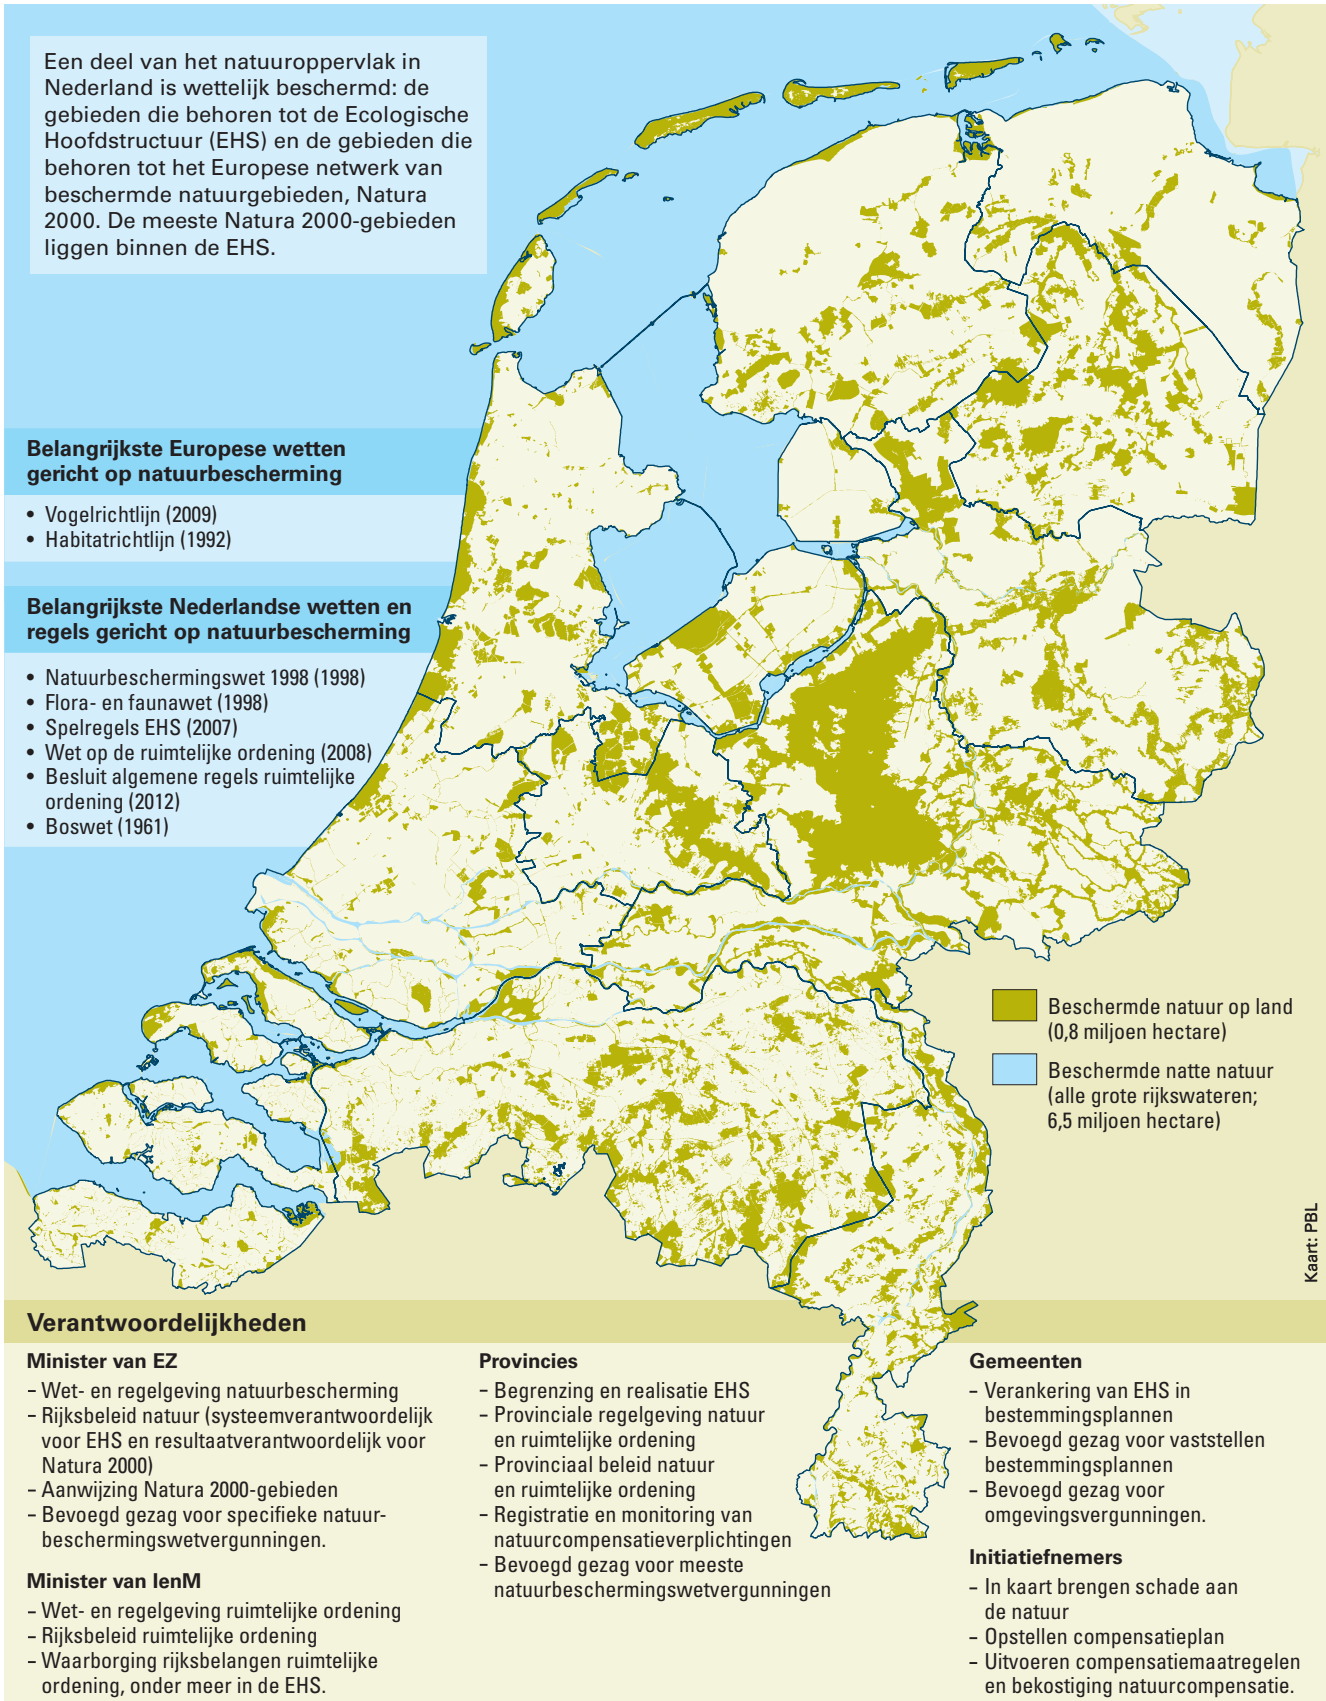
Een deel van het natuuroppervlak in Nederland is wettelijk beschermd: de gebieden die behoren tot de Ecologische Hoofdstructuur (EHS) en de gebieden die behoren tot het Europese netwerk van beschermde natuurgebieden, Natura 2000. De meeste Natura 2000-gebieden liggen binnen de EHS.

Belangrijkste Europese wetten gericht op natuurbescherming

• Vogelrichtlijn (2009)
• Habitatrichtlijn (1992)

Belangrijkste Nederlandse wetten en regels gericht op natuurbescherming

• Natuurbeschermingswet 1998 (1998)
• Flora- en faunawet (1998)
• Spelregels EHS (2007)
• Wet op de ruimtelijke ordening (2008)
• Besluit algemene regels ruimtelijke ordening (2012)
• Boswet (1961)

Beschermde natuur op land (0,8 miljoen hectare)

Beschermde natte natuur (alle grote rijkswateren; 6,5 miljoen hectare)

Kaart: PBL

Verantwoordelijkheden

Minister van EZ
– Wet- en regelgeving natuurbescherming
– Rijksbeleid natuur (systeemverantwoordelijk voor EHS en resultaatverantwoordelijk voor Natura 2000)
– Aanwijzing Natura 2000-gebieden
– Bevoegd gezag voor specifieke natuurbeschermingswetvergunningen.

Minister van IenM
– Wet- en regelgeving ruimtelijke ordening
– Rijksbeleid ruimtelijke ordening
– Waarborging rijksbelangen ruimtelijke ordening, onder meer in de EHS.

Provincies
– Begrenzing en realisatie EHS
– Provinciale regelgeving natuur en ruimtelijke ordening
– Provinciaal beleid natuur en ruimtelijke ordening
– Registratie en monitoring van natuurcompensatieverplichtingen
– Bevoegd gezag voor meeste natuurbeschermingswetvergunningen

Gemeenten
– Verankering van EHS in bestemmingsplannen
– Bevoegd gezag voor vaststellen bestemmingsplannen
– Bevoegd gezag voor omgevingsvergunningen.

Initiatiefnemers
– In kaart brengen schade aan de natuur
– Opstellen compensatieplan
– Uitvoeren compensatiemaatregelen en bekostiging natuurcompensatie.